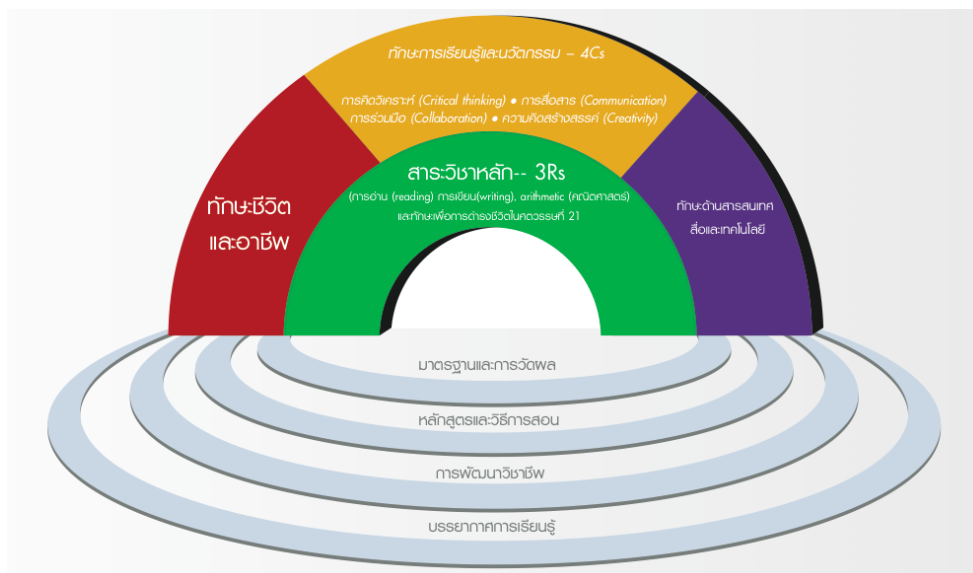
ทักษะการเรียนรู้และนวัตกรรม – 4Cs

การคิดวิเคราะห์ (Critical thinking) ● การสื่อสาร (Communication)
การร่วมมือ (Collaboration) ● ความคิดสร้างสรรค์ (Creativity)

ทักษะชีวิตและอาชีพ

สาระวิชาหลัก-- 3Rs

(การอ่าน (reading) การเขียน(writing), arithmetic (คณิตศาสตร์)
และทักษะเพื่อการดำรงชีวิตในศตวรรษที่ 21

ทักษะด้านสารสนเทศ สื่อและเทคโนโลยี

มาตรฐานและการวัดผล

หลักสูตรและวิธีการสอน

การพัฒนาวิชาชีพ

บรรยากาศการเรียนรู้